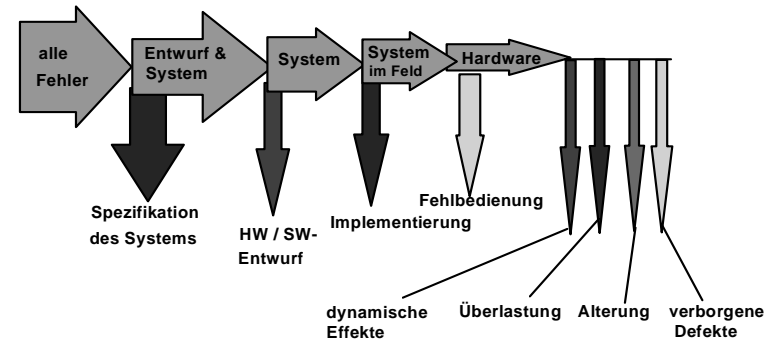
alle Fehler

Entwurf & System

System

System im Feld

Hardware

Spezifikation des Systems

HW / SW-Entwurf

Implementierung

Fehlbedienung

dynamische Effekte

Überlastung

Alterung

verborgene Defekte